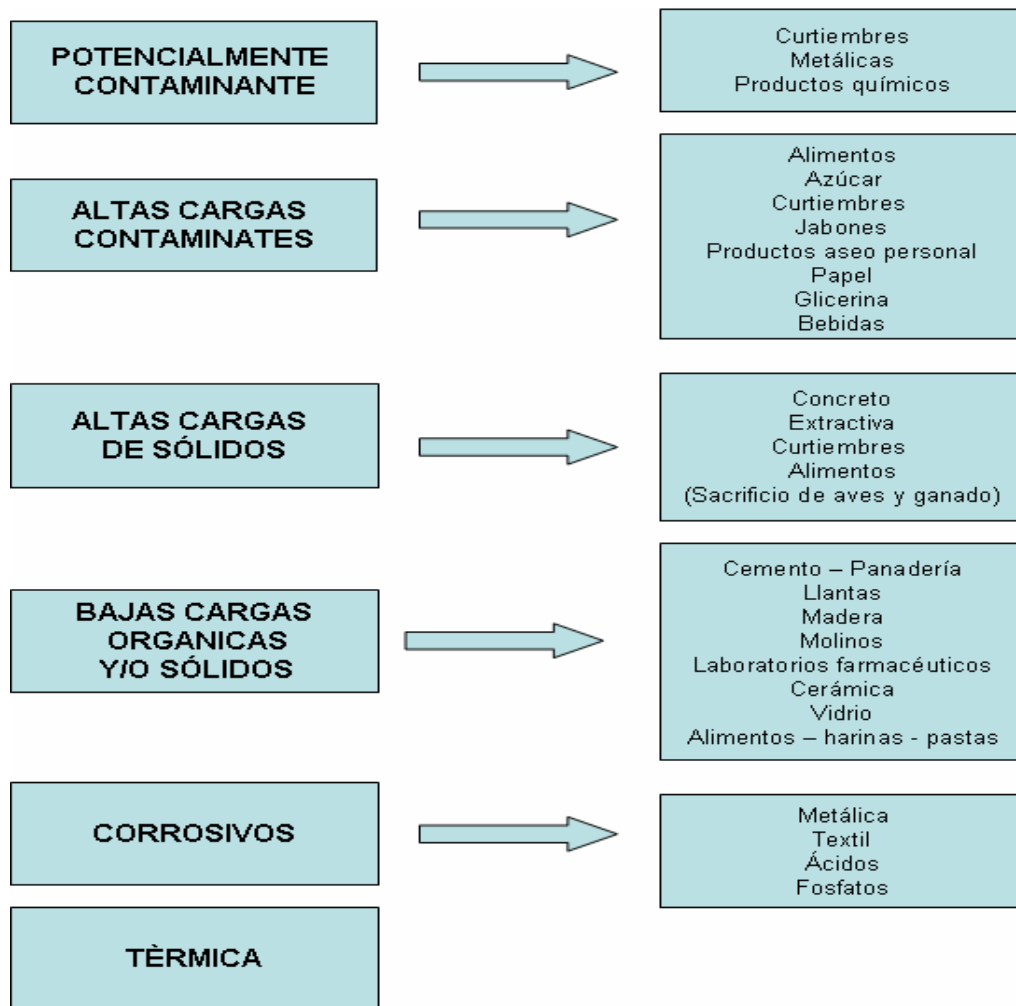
POTENCIALMENTE CONTAMINANTE

Curtiembres
Metálicas
Productos químicos

ALTAS CARGAS CONTAMINATES

Alimentos
Azúcar
Curtiembres
Jabones
Productos aseo personal
Papel
Glicerina
Bebidas

ALTAS CARGAS DE SÓLIDOS

Concreto
Extractiva
Curtiembres
Alimentos
(Sacrificio de aves y ganado)

BAJAS CARGAS ORGANICAS Y/O SÓLIDOS

Cemento – Panadería
Llantas
Madera
Molinos
Laboratorios farmacéuticos
Cerámica
Vidrio
Alimentos – harinas - pastas

CORROSIVOS

Metálica
Textil
Ácidos
Fosfatos

TÈRMICA